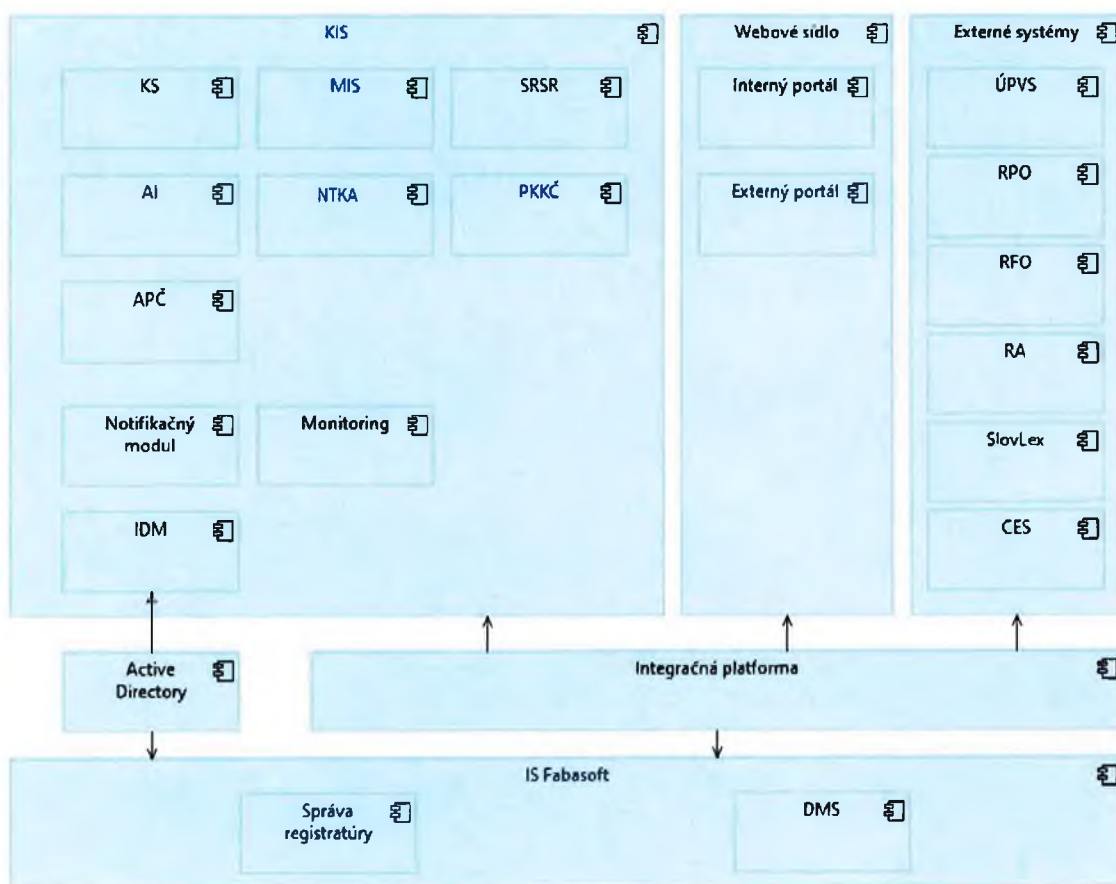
KIS

KS

MIS

SRSR

AI

NTKA

PKKČ

APČ

Notifikačný modul

Monitoring

IDM

Webové sídlo

Interný portál

Externý portál

Externé systémy

ÚPVS

RPO

RFO

RA

SlovLex

CES

Active Directory

Integračná platforma

IS Fabasoft

Správa registratúry

DMS